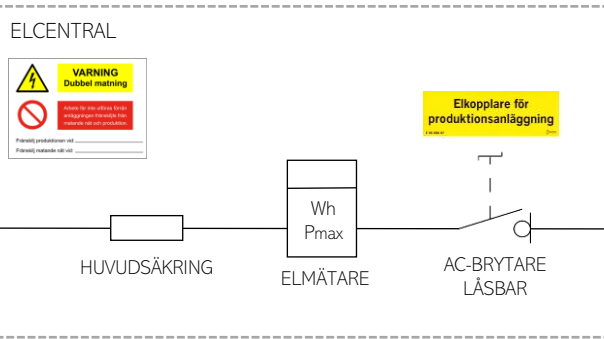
ELCENTRAL

VARNING
Dubbel matning

Arbete får inte utföras förrän anläggningen frånskilts från matande nät och produktion.

Frånskilj produktionen vid: .......................

Frånskilj matande nät vid: .......................

Elkopplare för produktionsanläggning

Wh
Pmax

HUVUDSÄKRING

ELMÄTARE

AC-BRYTARE
LÅSBAR